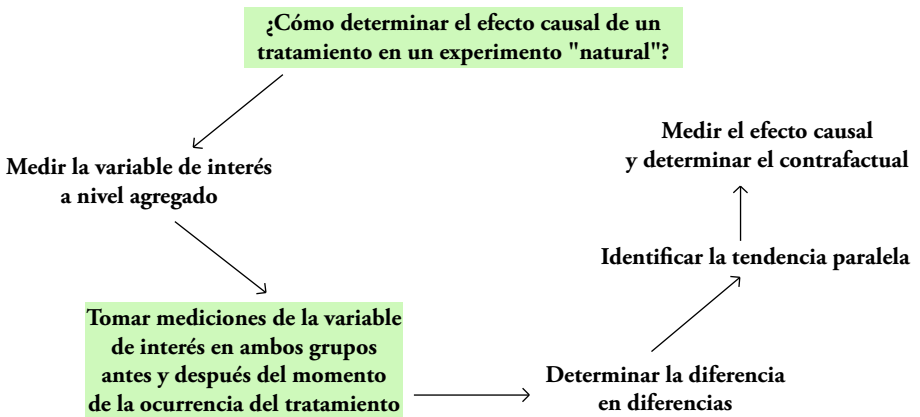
¿Cómo determinar el efecto causal de un tratamiento en un experimento "natural"?

Medir la variable de interés a nivel agregado

Tomar mediciones de la variable de interés en ambos grupos antes y después del momento de la ocurrencia del tratamiento

Determinar la diferencia en diferencias

Identificar la tendencia paralela

Medir el efecto causal y determinar el contrafactual